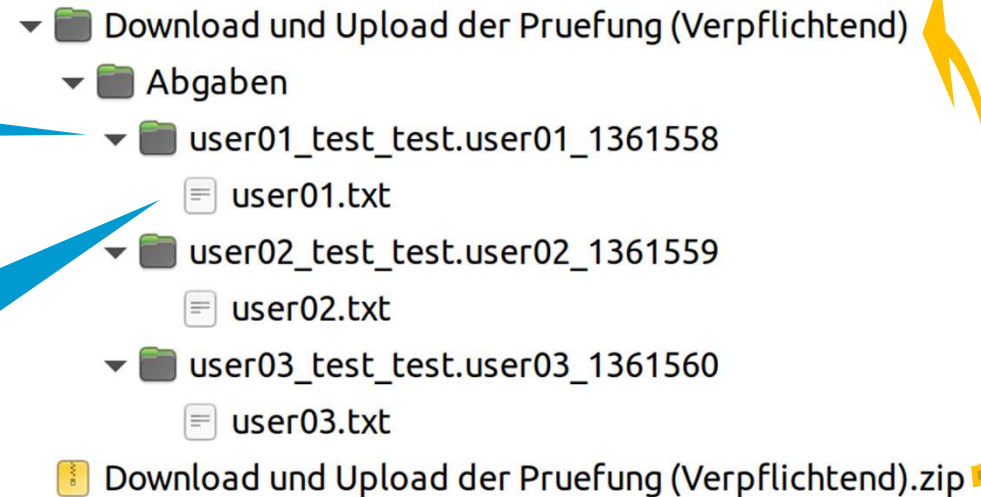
Download und Upload der Pruefung (Verpflichtend)
Abgaben
user01_test_test.user01_1361558
user01.txt
user02_test_test.user02_1361559
user02.txt
user03_test_test.user03_1361560
user03.txt
Download und Upload der Pruefung (Verpflichtend).zip